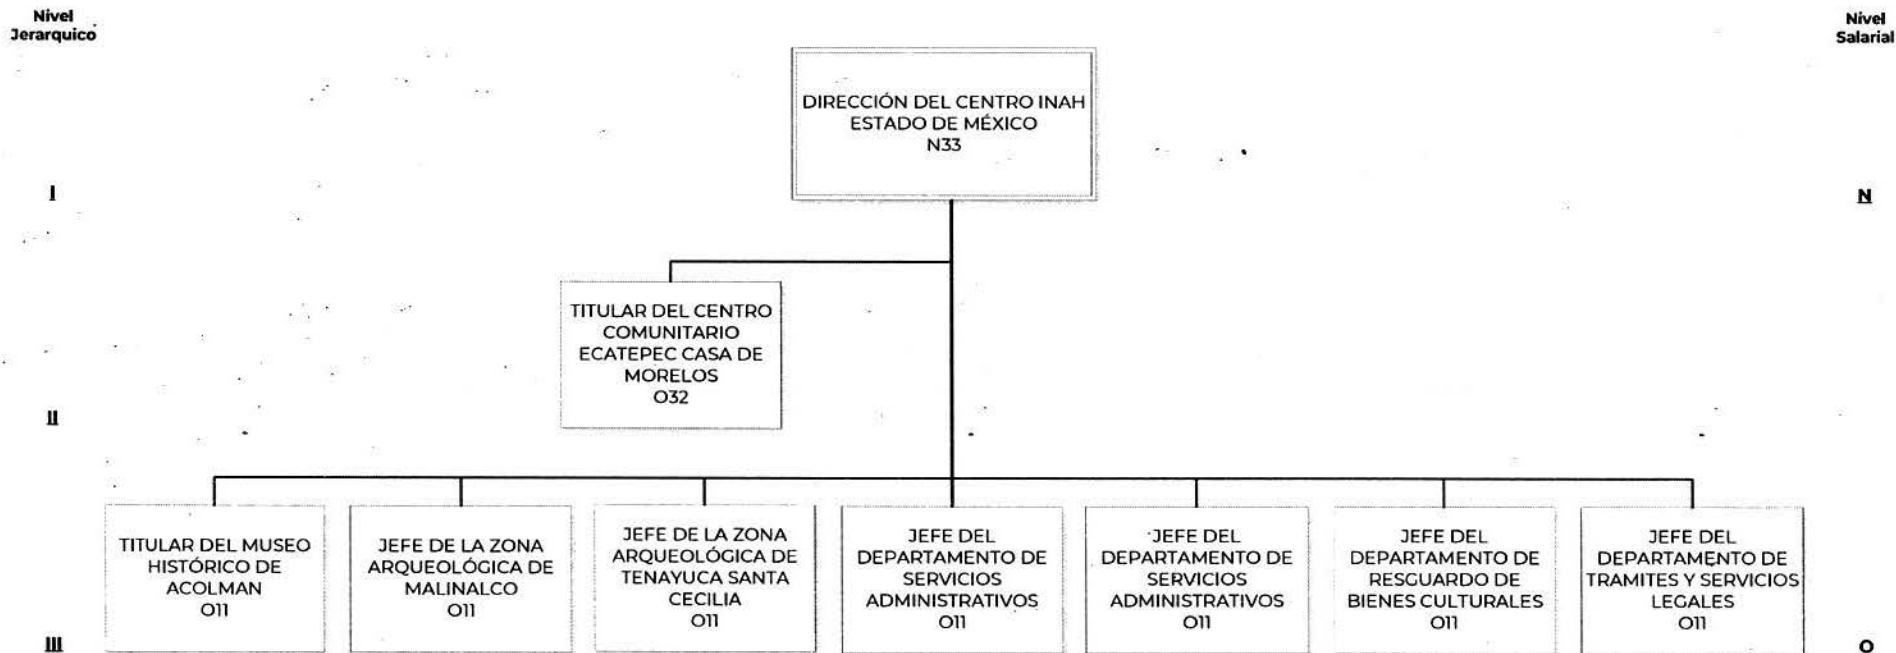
Nivel Jerarquico

Nivel Salarial

DIRECCIÓN DEL CENTRO INAH ESTADO DE MÉXICO N33

I

N

TITULAR DEL CENTRO COMUNITARIO ECATEPEC CASA DE MORELOS O32

II

TITULAR DEL MUSEO HISTÓRICO DE ACOLMAN O11

JEFE DE LA ZONA ARQUEOLÓGICA DE MALINALCO O11

JEFE DE LA ZONA ARQUEOLÓGICA DE TENAYUCA SANTA CECILIA O11

JEFE DEL DEPARTAMENTO DE SERVICIOS ADMINISTRATIVOS O11

JEFE DEL DEPARTAMENTO DE SERVICIOS ADMINISTRATIVOS O11

JEFE DEL DEPARTAMENTO DE RESGUARDO DE BIENES CULTURALES O11

JEFE DEL DEPARTAMENTO DE TRAMITES Y SERVICIOS LEGALES O11

III

O